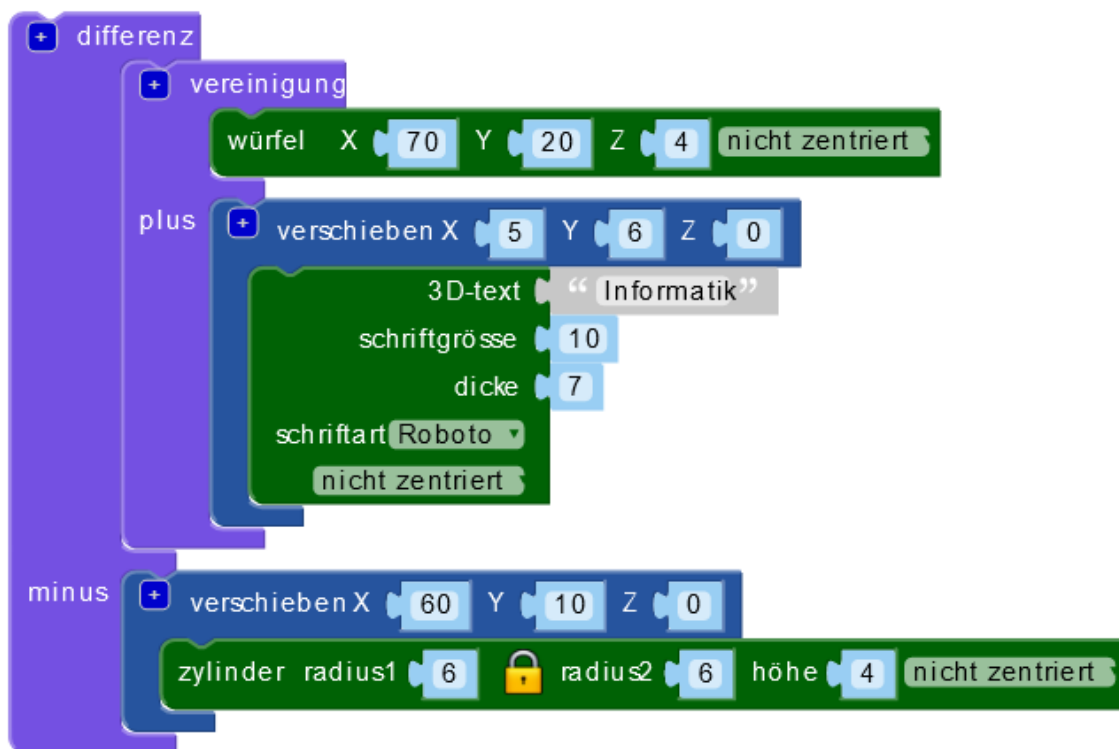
+ differenz
+ vereinigung
würfel X 70 Y 20 Z 4 nicht zentriert
plus
+ verschieben X 5 Y 6 Z 0
3D-text “ Informatik ”
schriftgrösse 10
dicke 7
schriftart Roboto ▾
nicht zentriert
minus
+ verschieben X 60 Y 10 Z 0
zylinder radius1 6 radius2 6 höhe 4 nicht zentriert